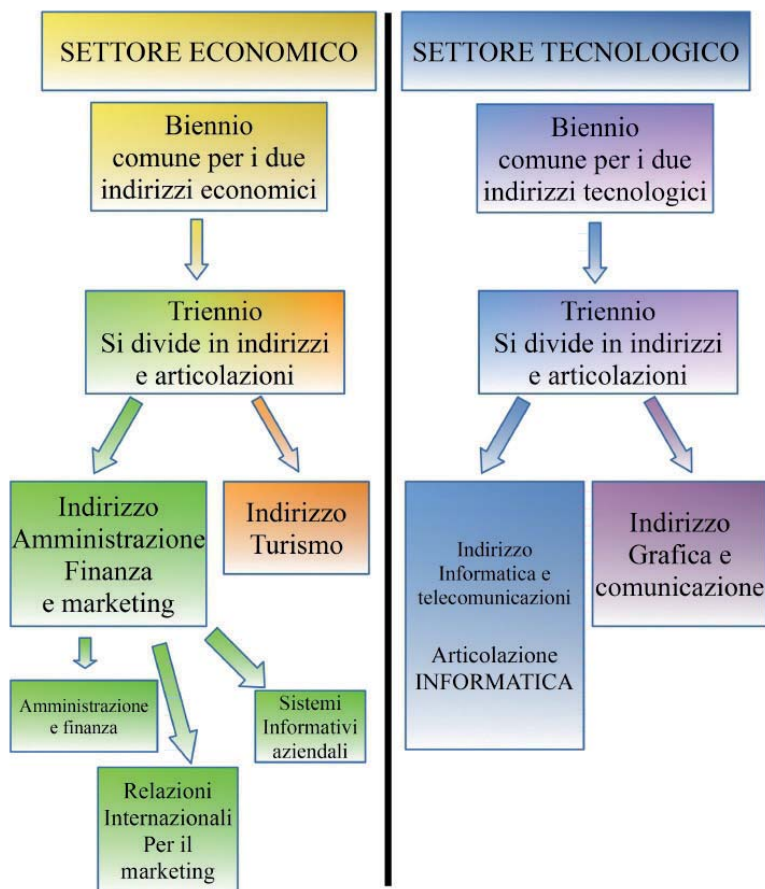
SETTORE ECONOMICO

Biennio comune per i due indirizzi economici

Triennio Si divide in indirizzi e articolazioni

Indirizzo Amministrazione Finanza e marketing

Indirizzo Turismo

Amministrazione e finanza

Sistemi Informativi aziendali

Relazioni Internazionali Per il marketing

SETTORE TECNOLOGICO

Biennio comune per i due indirizzi tecnologici

Triennio Si divide in indirizzi e articolazioni

Indirizzo Informatica e telecomunicazioni

Articolazione INFORMATICA

Indirizzo Grafica e comunicazione